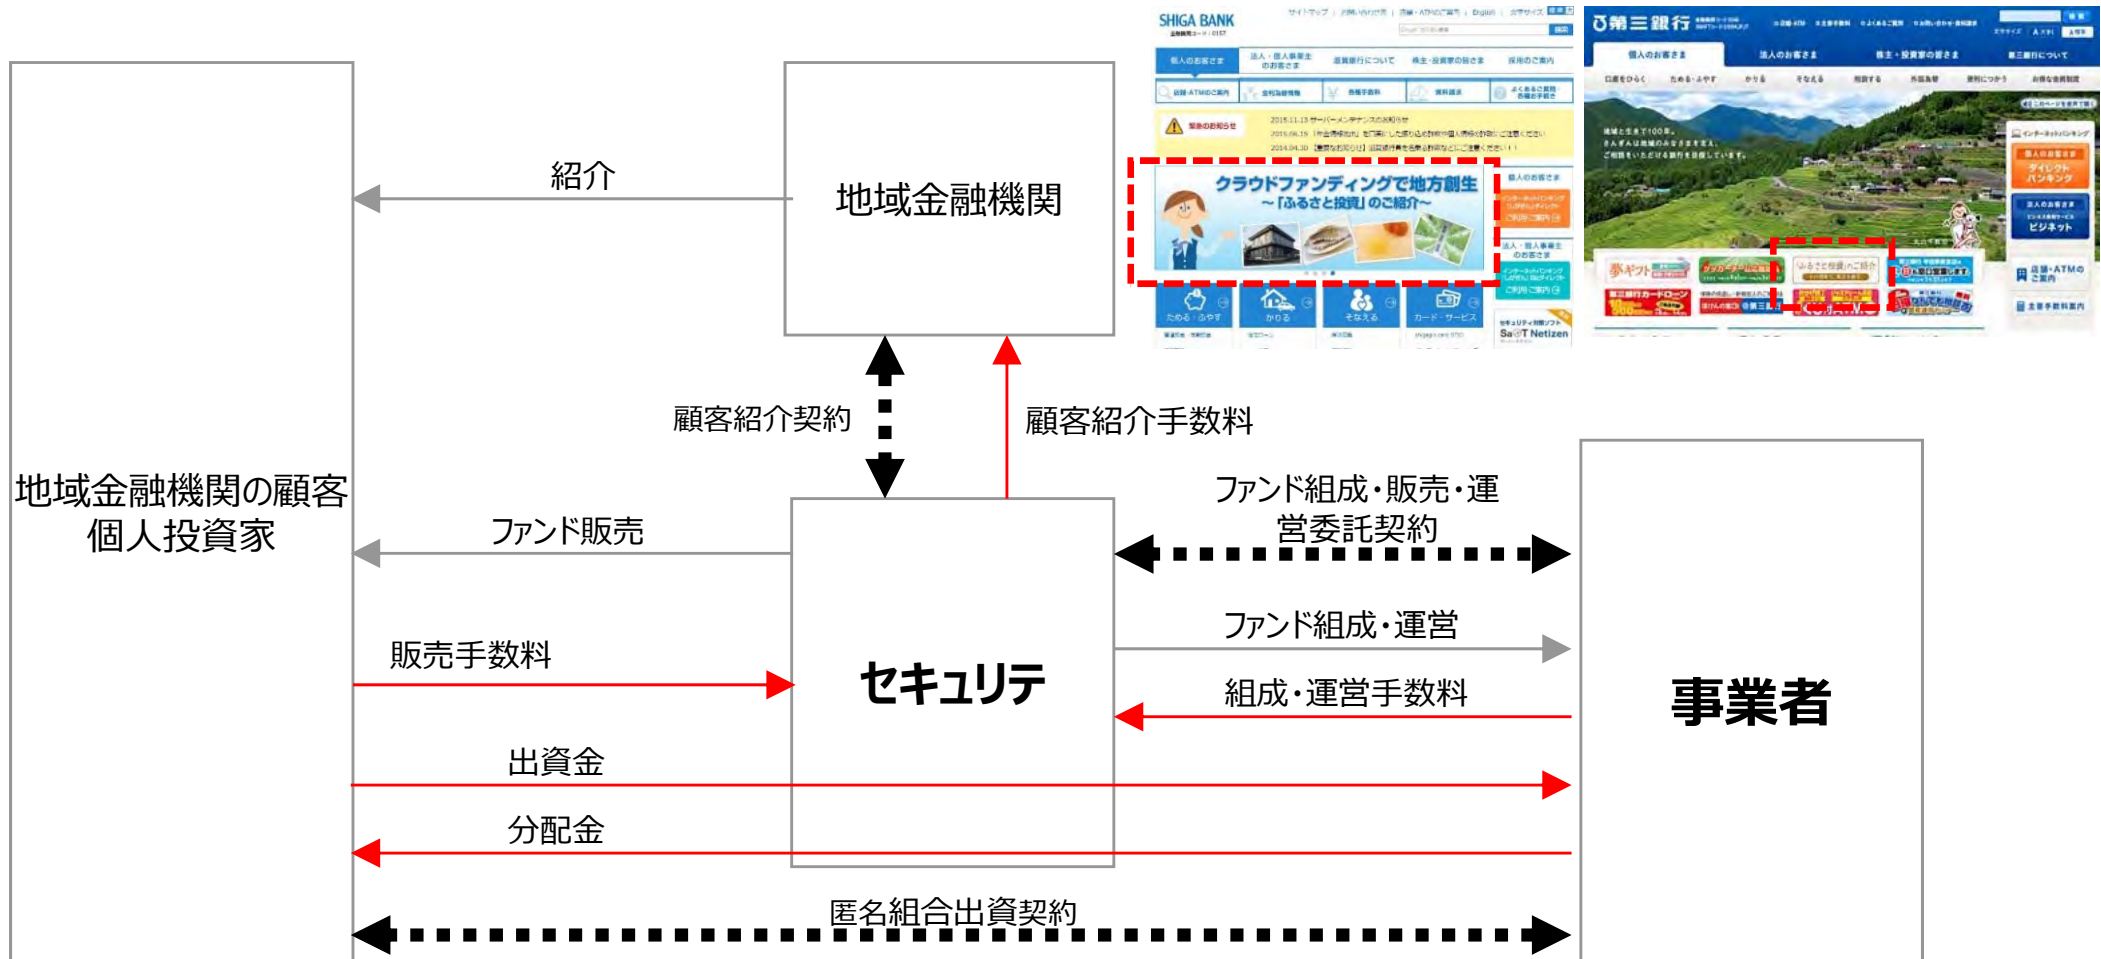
地域金融機関の顧客
個人投資家

紹介

地域金融機関

顧客紹介契約

顧客紹介手数料

SHIGA BANK

クラウドファンディングで地方創生
～「ふるさと投資」のご紹介～

第三銀行

ファンド販売

販売手数料

セキュリテ

ファンド組成・販売・運営委託契約

ファンド組成・運営

組成・運営手数料

事業者

出資金

分配金

匿名組合出資契約